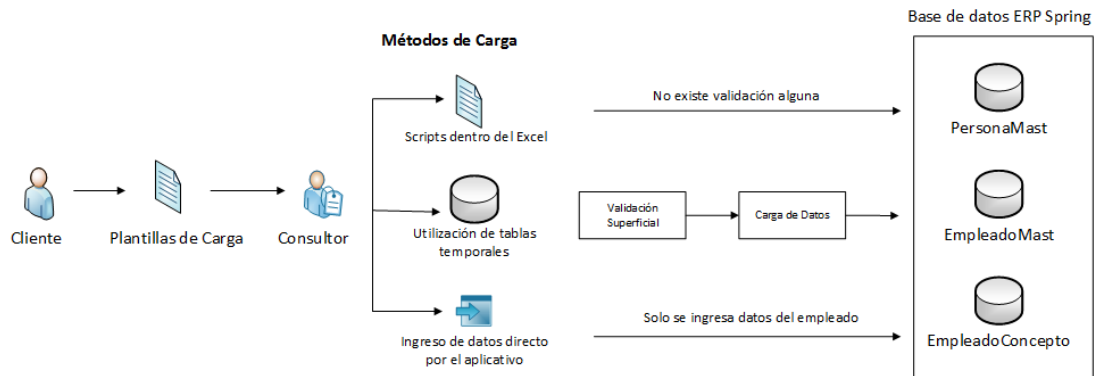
Base de datos ERP Spring

Métodos de Carga

Scripts dentro del Excel

No existe validación alguna

PersonaMast

Cliente

Plantillas de Carga

Consultor

Utilización de tablas temporales

Validación Superficial

Carga de Datos

EmpleadoMast

Ingreso de datos directo por el aplicativo

Solo se ingresa datos del empleado

EmpleadoConcepto